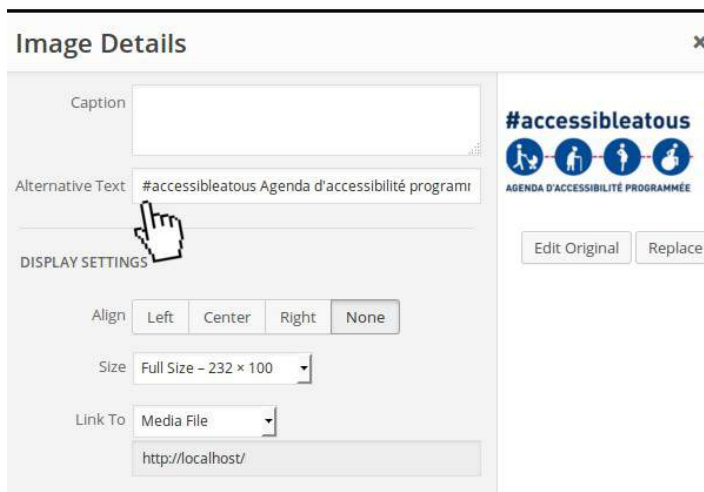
Image Details

Caption

Alternative Text #accessibleatous Agenda d'accessibilité programı

DISPLAY SETTINGS

Align Left Center Right None

Size Full Size – 232 × 100

Link To Media File

http://localhost/

#accessibleatous

AGENDA D'ACCESSIBILITÉ PROGRAMMÉE

Edit Original Replace